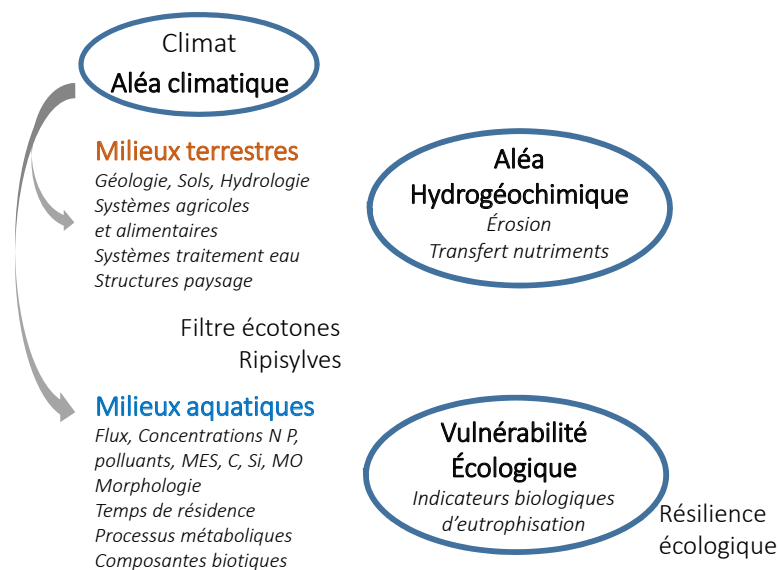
Climat
Aléa climatique

Milieux terrestres
Géologie, Sols, Hydrologie
Systèmes agricoles et alimentaires
Systèmes traitement eau
Structures paysage

Aléa Hydrogéochimique
Érosion
Transfert nutriments

Filtre écotones
Ripisylves

Milieux aquatiques
Flux, Concentrations N P, polluants, MES, C, Si, MO
Morphologie
Temps de résidence
Processus métaboliques
Composantes biotiques

Vulnérabilité Écologique
Indicateurs biologiques d'eutrophisation

Résilience écologique